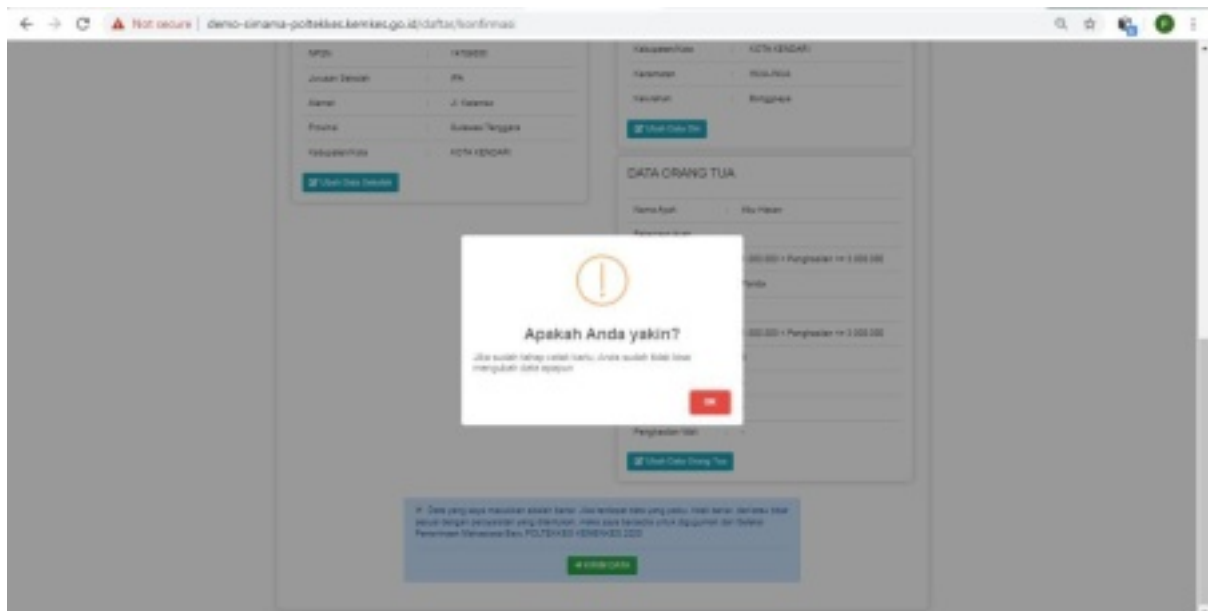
Not secure | demo-sinama-poltekkes.kemkes.go.id/daftar/konfirmasi

NPSN : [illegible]
Jurusan Sekolah : IPA
Alamat : Jl. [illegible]
Provinsi : Sulawesi Tenggara
Kabupaten/Kota : KOTA KENDARI
Ubah Data Sekolah

Kabupaten/Kota : KOTA KENDARI
Kecamatan : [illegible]
Kelurahan : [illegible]
Ubah Data Diri

DATA ORANG TUA
Nama Ayah : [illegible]
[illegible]
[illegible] 000.000 < Penghasilan <= 3.000.000
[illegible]
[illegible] 000.000 < Penghasilan <= 3.000.000
Penghasilan Wali : -
Ubah Data Orang Tua

Apakah Anda yakin?
Jika sudah tahap cetak kartu, Anda sudah tidak bisa mengubah data apapun
OK

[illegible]

KIRIM DATA